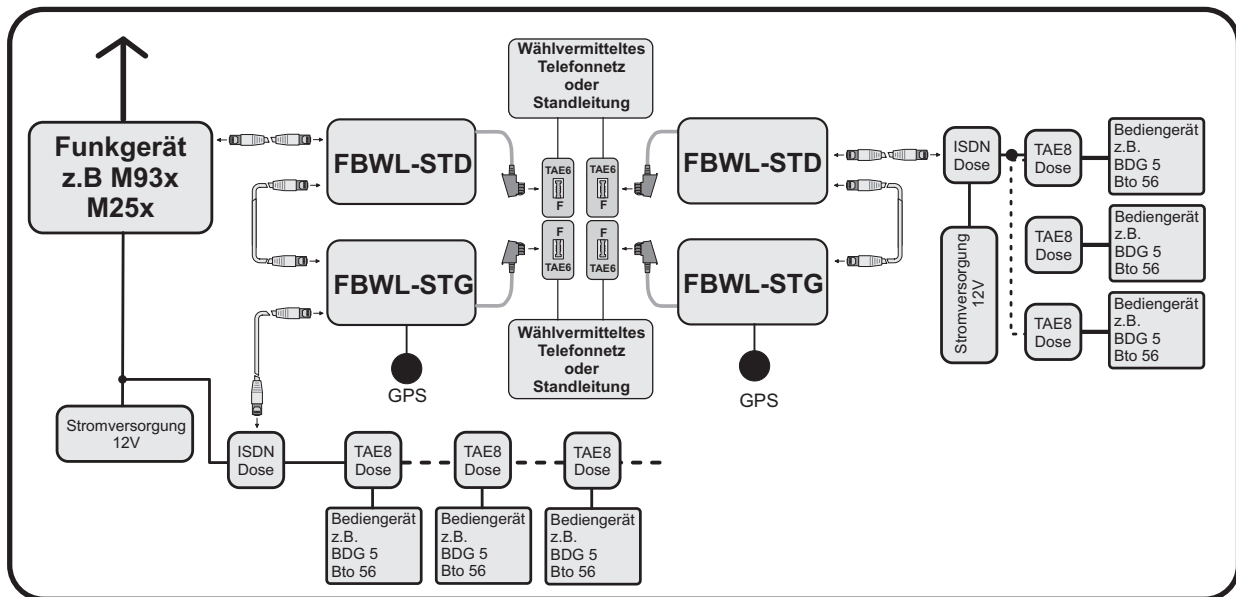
Funkgerät z.B M93x M25x

FBWL-STD

FBWL-STG

Wählvermitteltes Telefonnetz oder Standleitung

TAE6 F

TAE6 F

F TAE6

F TAE6

Wählvermitteltes Telefonnetz oder Standleitung

FBWL-STD

FBWL-STG

GPS

GPS

ISDN Dose

TAE8 Dose

Bediengerät z.B. BDG 5 Bto 56

TAE8 Dose

Bediengerät z.B. BDG 5 Bto 56

TAE8 Dose

Bediengerät z.B. BDG 5 Bto 56

Stromversorgung 12V

Stromversorgung 12V

ISDN Dose

TAE8 Dose

TAE8 Dose

TAE8 Dose

Bediengerät z.B. BDG 5 Bto 56

Bediengerät z.B. BDG 5 Bto 56

Bediengerät z.B. BDG 5 Bto 56